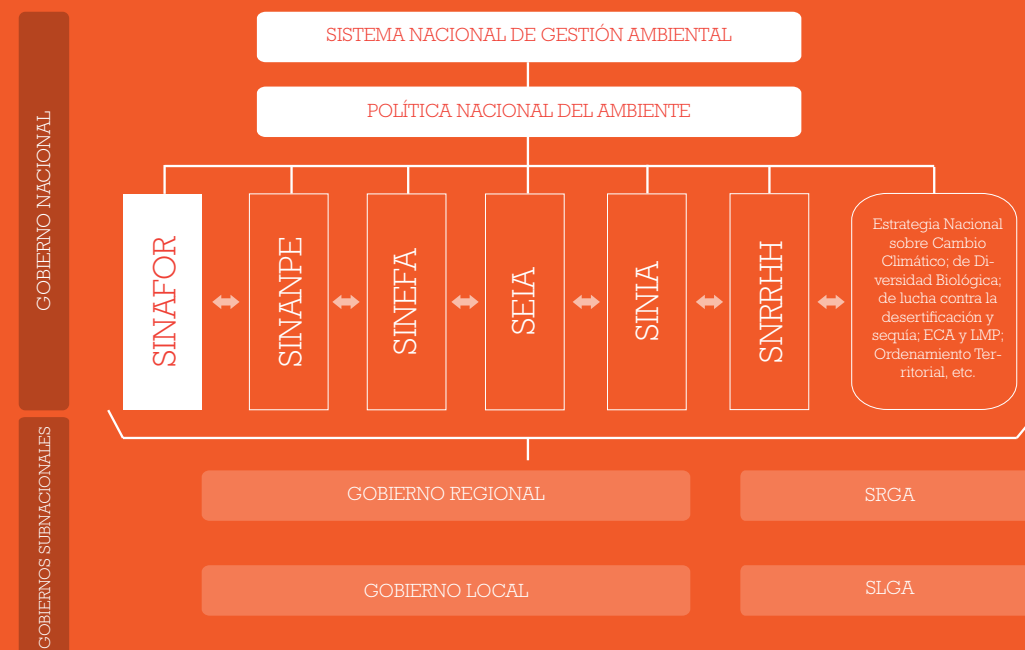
GOBIERNO NACIONAL

SISTEMA NACIONAL DE GESTIÓN AMBIENTAL

POLÍTICA NACIONAL DEL AMBIENTE

SINAFOR

SINANPE

SINEFA

SEIA

SINIA

SNRHH

Estrategia Nacional sobre Cambio Climático; de Diversidad Biológica; de lucha contra la desertificación y sequía; ECA y LMP; Ordenamiento Territorial, etc.

GOBIERNOS SUBNACIONALES

GOBIERNO REGIONAL

SRGA

GOBIERNO LOCAL

SLGA